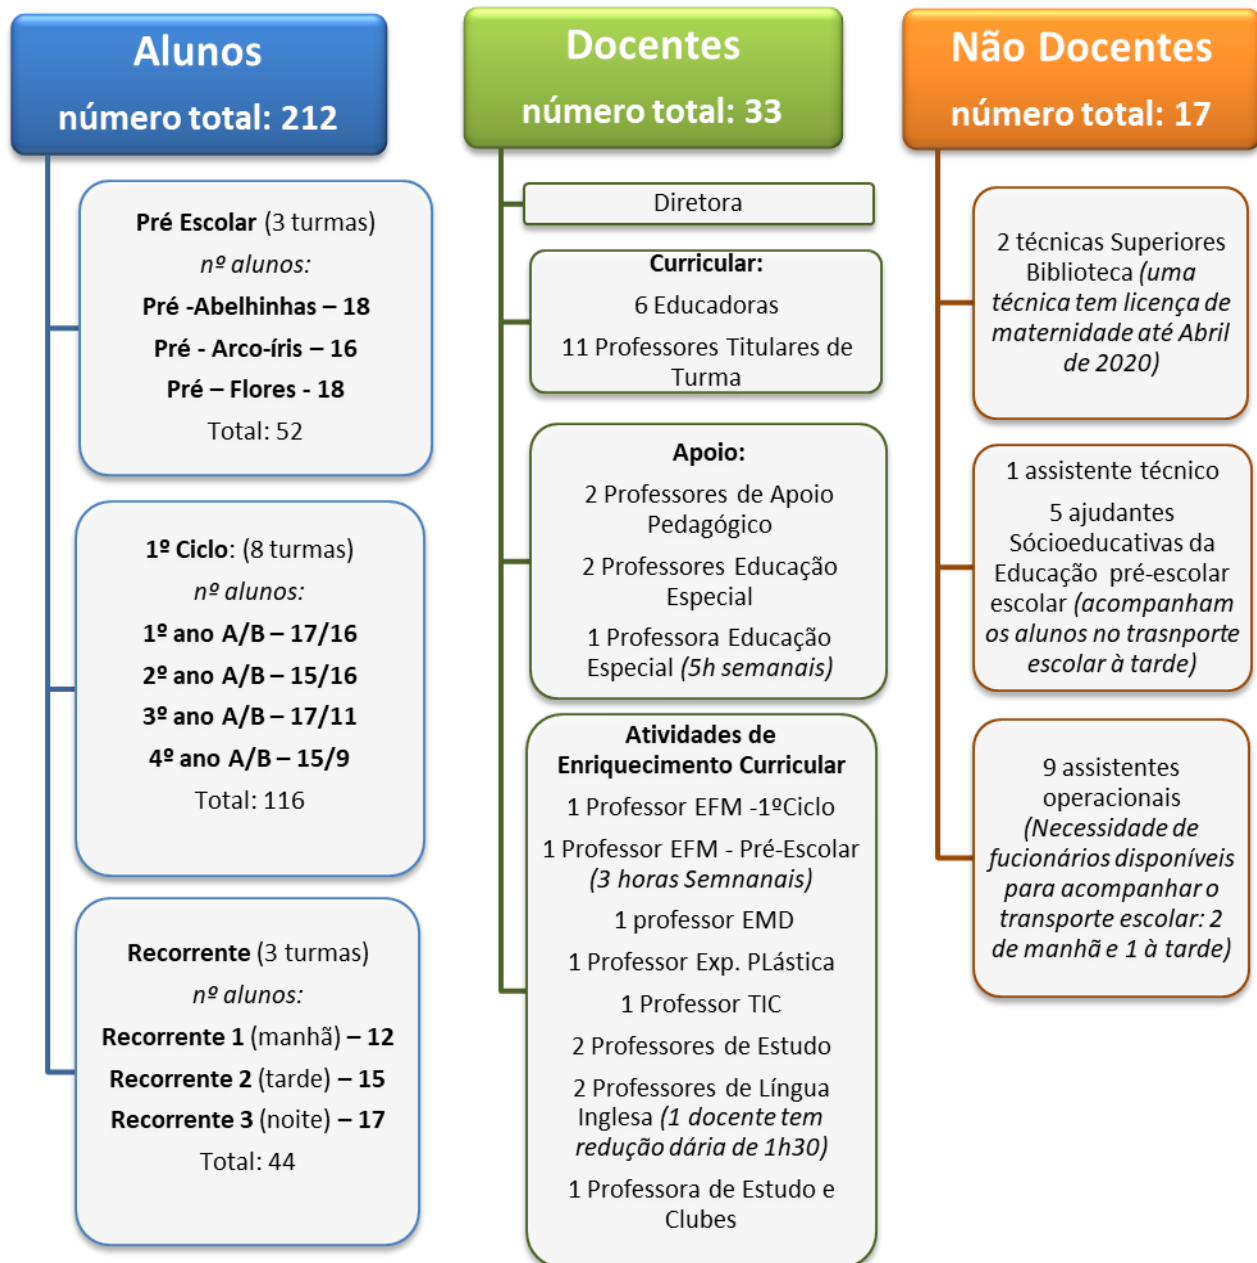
Alunos
número total: 212

Pré Escolar (3 turmas)
nº alunos:
Pré -Abelhinhas – 18
Pré - Arco-íris – 16
Pré – Flores - 18
Total: 52

1º Ciclo: (8 turmas)
nº alunos:
1º ano A/B – 17/16
2º ano A/B – 15/16
3º ano A/B – 17/11
4º ano A/B – 15/9
Total: 116

Recorrente (3 turmas)
nº alunos:
Recorrente 1 (manhã) – 12
Recorrente 2 (tarde) – 15
Recorrente 3 (noite) – 17
Total: 44

Docentes
número total: 33

Diretora

Curricular:
6 Educadoras
11 Professores Titulares de Turma

Apoio:
2 Professores de Apoio Pedagógico
2 Professores Educação Especial
1 Professora Educação Especial (5h semanais)

Atividades de Enriquecimento Curricular
1 Professor EFM -1ºCiclo
1 Professor EFM - Pré-Escolar (3 horas Semnanais)
1 professor EMD
1 Professor Exp. PLástica
1 Professor TIC
2 Professores de Estudo
2 Professores de Língua Inglesa (1 docente tem redução dária de 1h30)
1 Professora de Estudo e Clubes

Não Docentes
número total: 17

2 técnicas Superiores Biblioteca (uma técnica tem licença de maternidade até Abril de 2020)

1 assistente técnico
5 ajudantes Sócioeducativas da Educação pré-escolar escolar (acompanham os alunos no trasnporte escolar à tarde)

9 assistentes operacionais (Necessidade de fucionários disponíveis para acompanhar o transporte escolar: 2 de manhã e 1 à tarde)